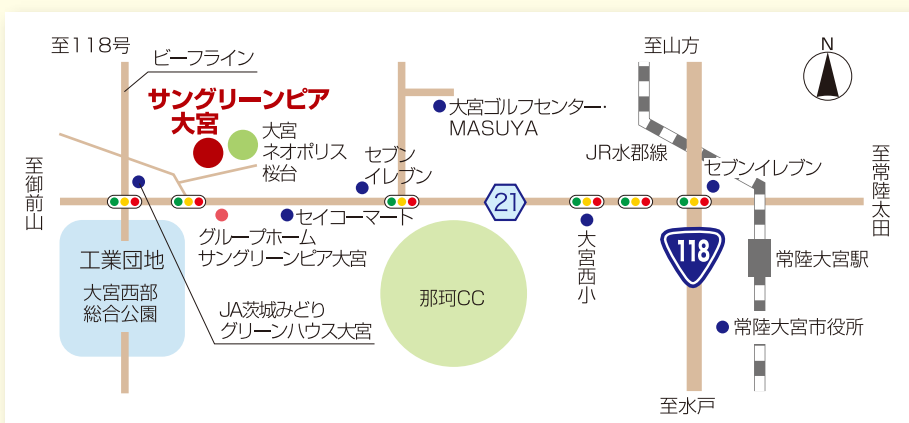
至118号

ビーフライン

サングリーンピア
大宮

大宮
ネオポリス
桜台

大宮ゴルフセンター・
MASUYA

至山方

N

JR水郡線

セブン
イレブン

セブンイレブン

至御前山

至常陸太田

21

セイコーマート

グループホーム
サングリーンピア大宮

大宮西小

118

常陸大宮駅

工業団地

大宮西部
総合公園

JA茨城みどり
グリーンハウス大宮

那珂CC

常陸大宮市役所

至水戸